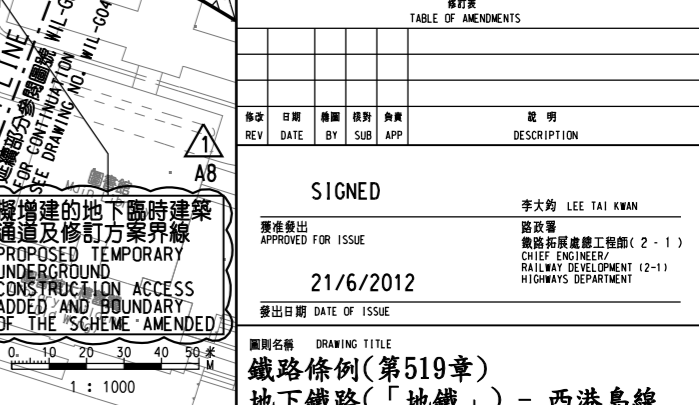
修訂表
TABLE OF AMENDMENTS

| 修改 REV | 日期 DATE | 繪圖 BY | 核對 SUB | 負責 APP | 說明 DESCRIPTION |
|---|---|---|---|---|---|

SEE DRAWING NO. WIL-G04
FOR CONTINUATION
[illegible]部分參閱圖號 WIL-G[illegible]
LINE

1
A8

擬增建的地下臨時建築通道及修訂方案界線
PROPOSED TEMPORARY UNDERGROUND CONSTRUCTION ACCESS ADDED AND BOUNDARY OF THE SCHEME AMENDED

0 10 20 30 40 50 米 M
1 : 1000

SIGNED

獲准發出
APPROVED FOR ISSUE

21/6/2012

李大鈞 LEE TAI KWAN

路政署
鐵路拓展處總工程師(2-1)
CHIEF ENGINEER/
RAILWAY DEVELOPMENT (2-1)
HIGHWAYS DEPARTMENT

發出日期 DATE OF ISSUE

圖則名稱 DRAWING TITLE
鐵路條例(第519章)
地下鐵路(「地鐵」) – 西港島線